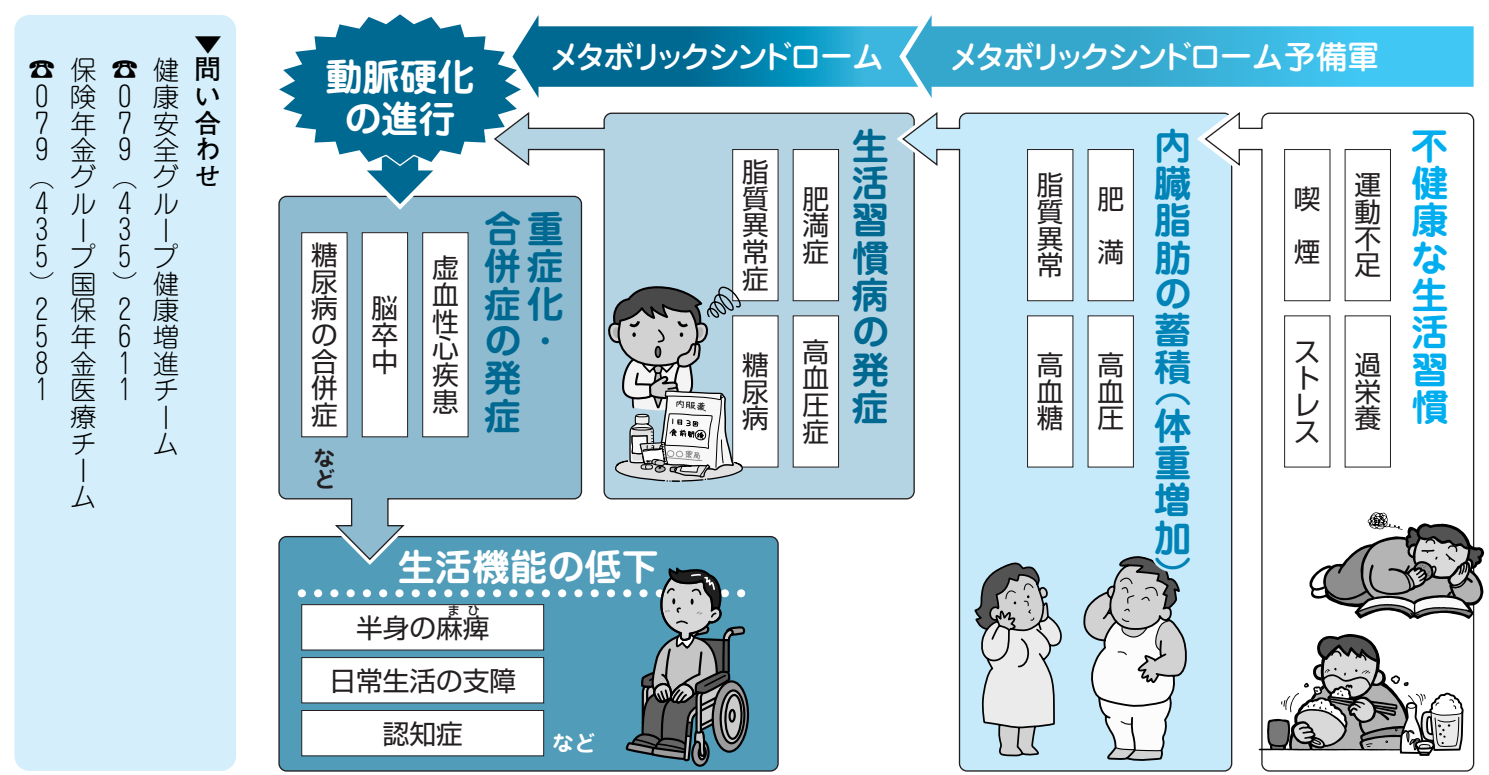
▼問い合わせ
健康安全グループ健康増進チーム
☎079（435）2611
保険年金グループ国保年金医療チーム
☎079（435）2581

動脈硬化の進行

メタボリックシンドローム

メタボリックシンドローム予備軍

不健康な生活習慣
運動不足
喫煙
過栄養
ストレス

内臓脂肪の蓄積（体重増加）
肥満
脂質異常
高血圧
高血糖

生活習慣病の発症
肥満症
脂質異常症
高血圧症
糖尿病

内服薬
1日3回
食前服用
○○薬局

重症化・合併症の発症
虚血性心疾患
脳卒中
糖尿病の合併症
など

生活機能の低下
半身の麻痺（まひ）
日常生活の支障
認知症
など